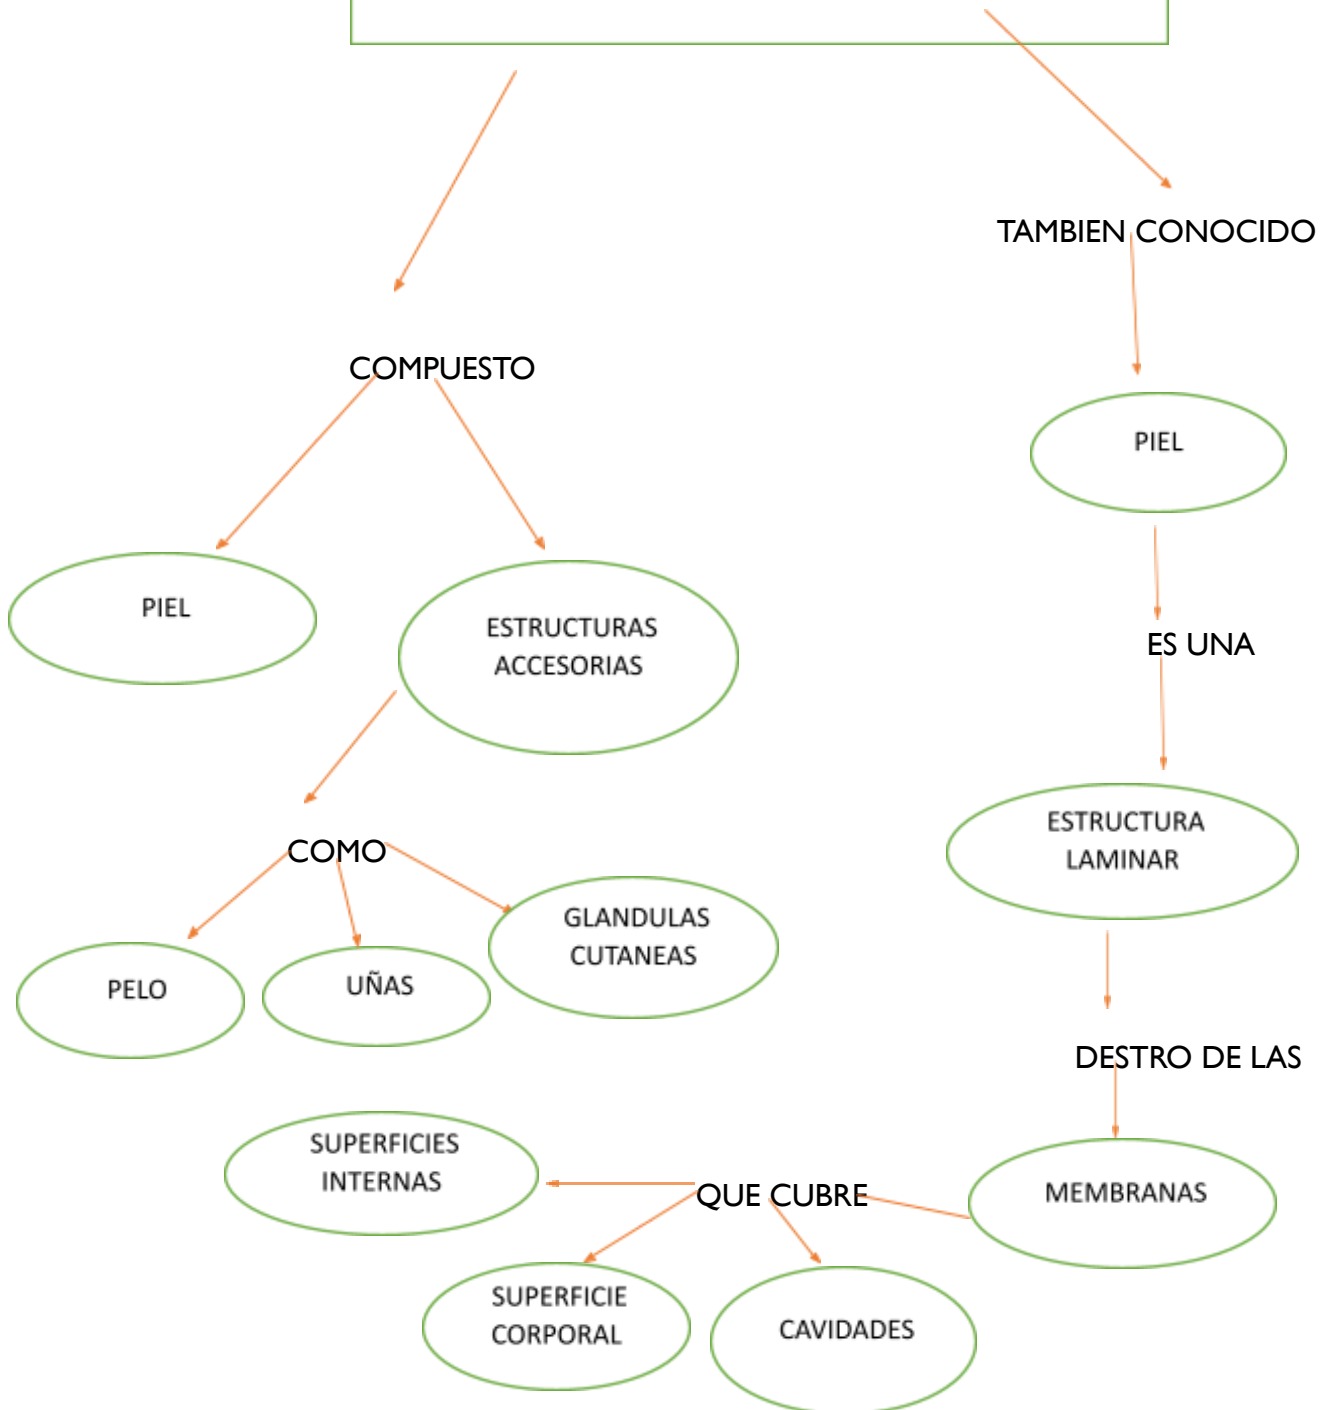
TAMBIEN CONOCIDO

COMPUESTO

PIEL

PIEL

ESTRUCTURAS ACCESORIAS

ES UNA

ESTRUCTURA LAMINAR

COMO

PELO

UÑAS

GLANDULAS CUTANEAS

DESTRO DE LAS

SUPERFICIES INTERNAS

QUE CUBRE

MEMBRANAS

SUPERFICIE CORPORAL

CAVIDADES